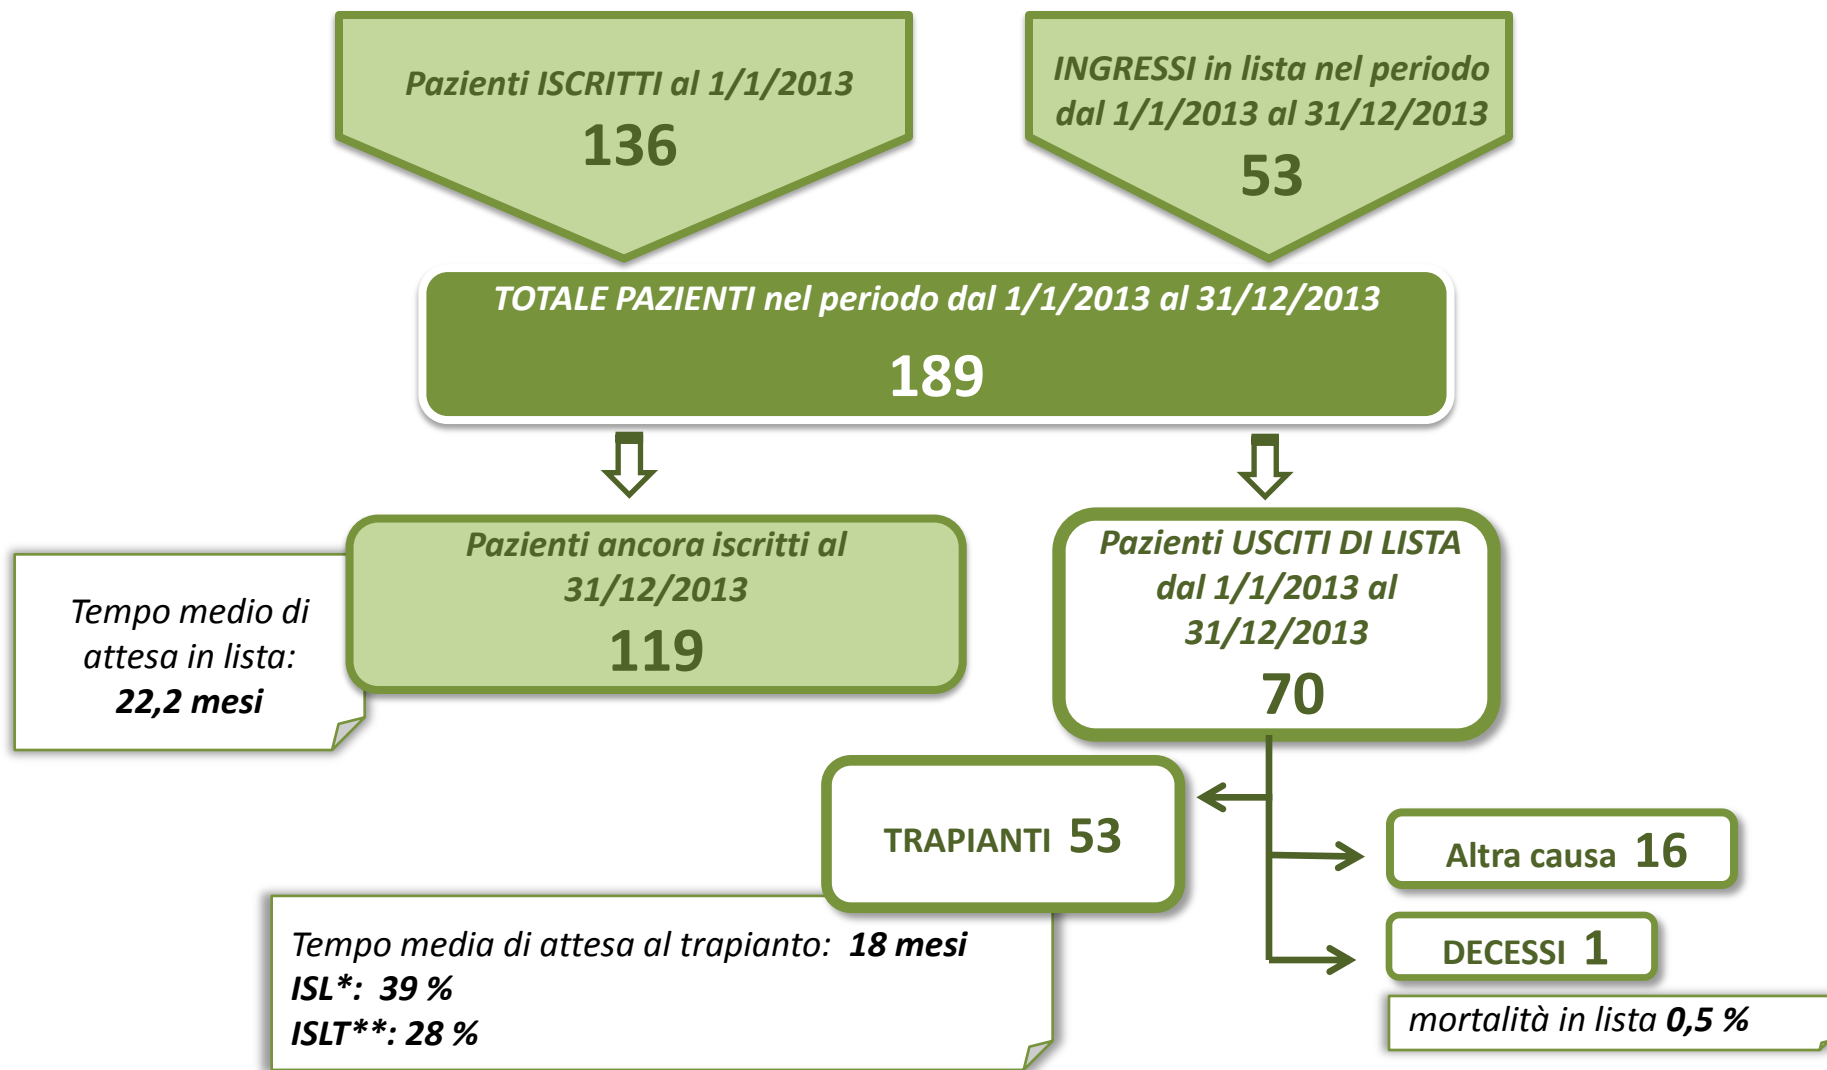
Pazienti ISCRITTI al 1/1/2013
136

INGRESSI in lista nel periodo dal 1/1/2013 al 31/12/2013
53

TOTALE PAZIENTI nel periodo dal 1/1/2013 al 31/12/2013
189

Tempo medio di attesa in lista: 22,2 mesi

Pazienti ancora iscritti al 31/12/2013
119

Pazienti USCITI DI LISTA dal 1/1/2013 al 31/12/2013
70

TRAPIANTI 53

Altra causa 16

DECESSI 1

Tempo media di attesa al trapianto: 18 mesi
ISL*: 39 %
ISLT**: 28 %

mortalità in lista 0,5 %